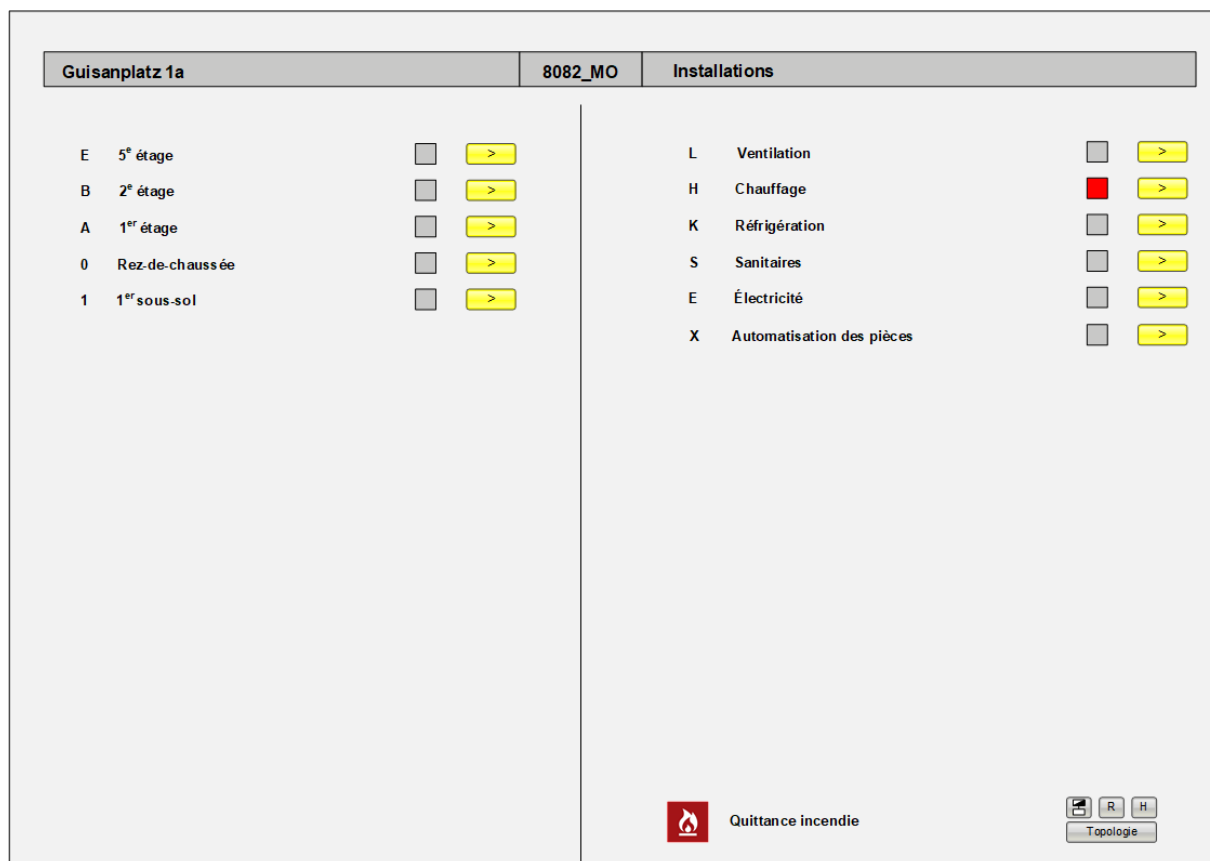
| Guisanplatz 1a | 8082_MO | Installations |
|---|---|---|

E 5$^{e}$ étage >

B 2$^{e}$ étage >

A 1$^{er}$ étage >

0 Rez-de-chaussée >

1 1$^{er}$ sous-sol >

L Ventilation >

H Chauffage >

K Réfrigération >

S Sanitaires >

E Électricité >

X Automatisation des pièces >

Quittance incendie

R H

Topologie